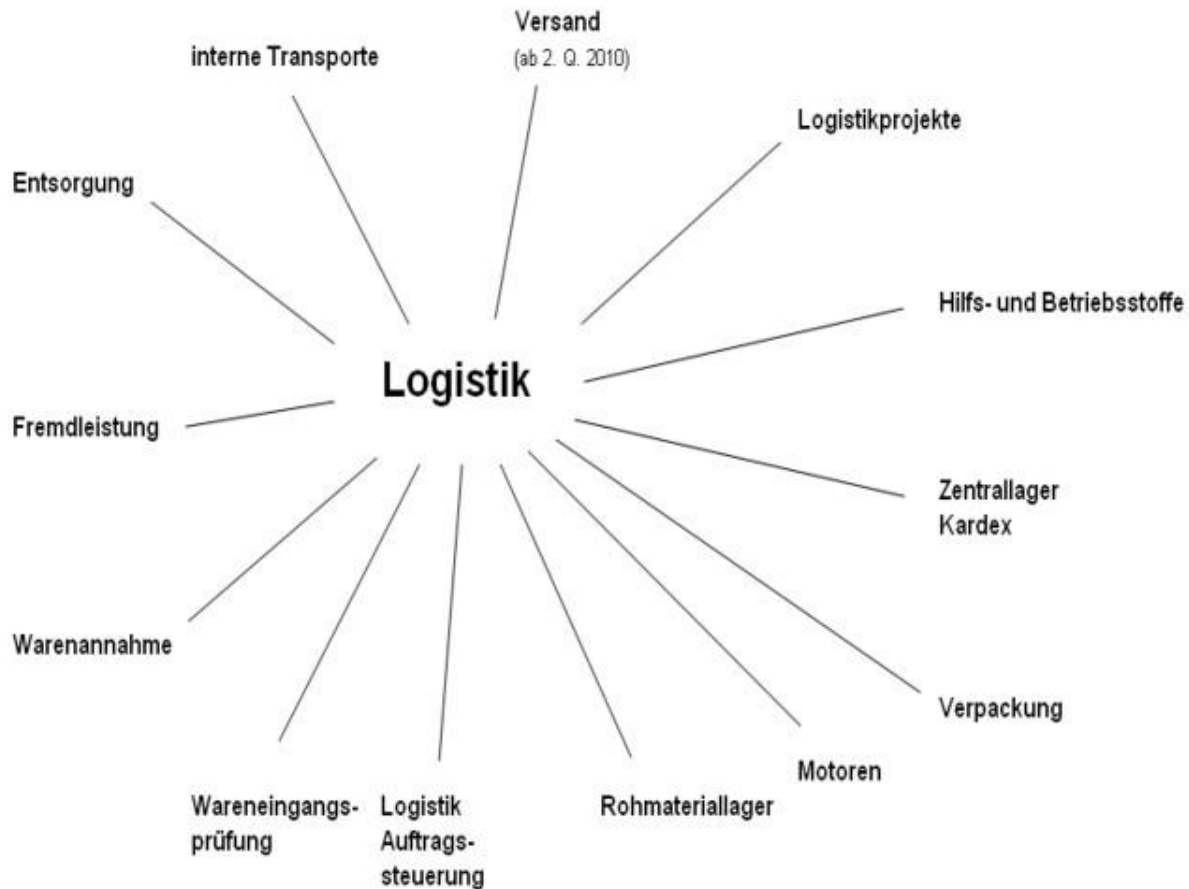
Versand
(ab 2. Q. 2010)

interne Transporte

Logistikprojekte

Entsorgung

Hilfs- und Betriebsstoffe

Logistik

Fremdleistung

Zentrallager Kardex

Warenannahme

Verpackung

Motoren

Wareneingangsprüfung

Logistik Auftragssteuerung

Rohmateriallager